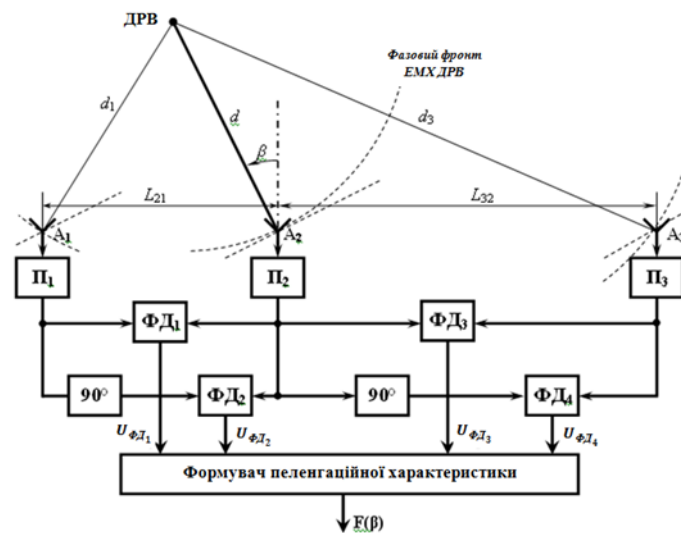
ДРВ

Фазовий фронт ЕМХ ДРВ

$d_1$

$d$

$d_3$

$\beta$

$L_{21}$

$L_{32}$

$A_1$

$A_2$

$A_3$

$П_1$

$П_2$

$П_3$

$ФД_1$

$ФД_3$

90°

$ФД_2$

90°

$ФД_4$

$U_{ФД_1}$

$U_{ФД_2}$

$U_{ФД_3}$

$U_{ФД_4}$

Формувач пеленгаційної характеристики

F(β)